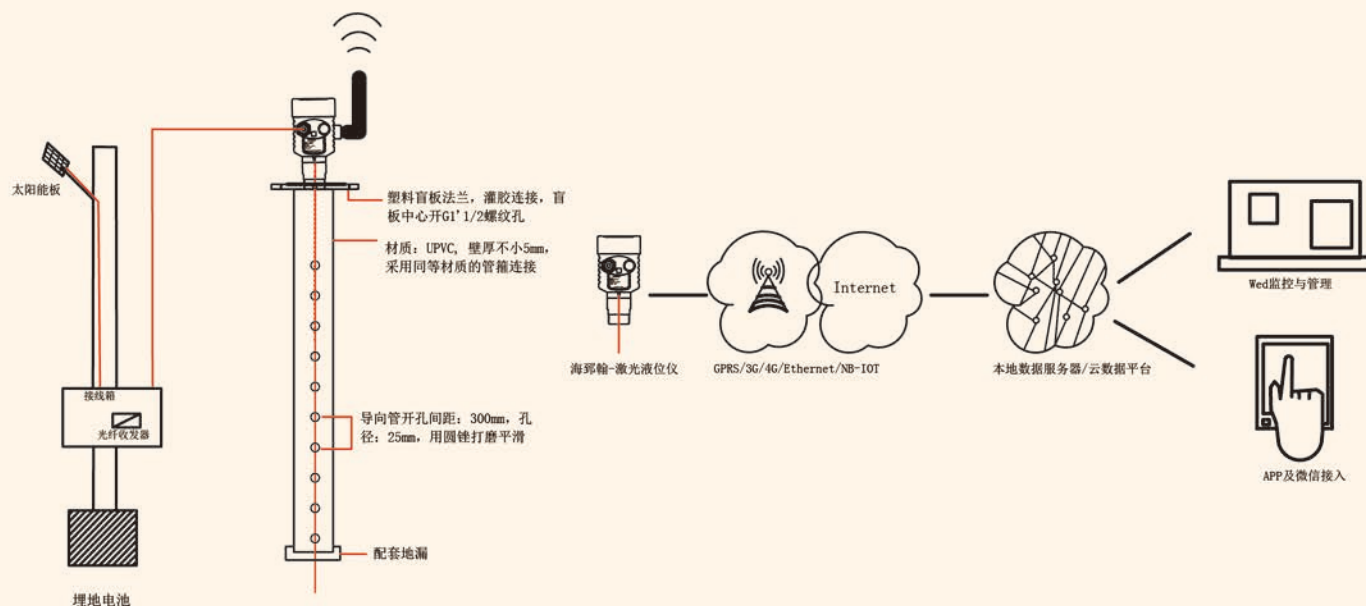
太阳能板

接线箱

光纤收发器

埋地电池

塑料盲板法兰，灌胶连接，盲板中心开G1'1/2螺纹孔

材质：UPVC，壁厚不小5mm，采用同等材质的管箍连接

导向管开孔间距：300mm，孔径：25mm，用圆锉打磨平滑

配套地漏

海郛翰-激光液位仪

Internet

GPRS/3G/4G/Ethernet/NB-IOT

本地数据服务器/云数据平台

Wed监控与管理

APP及微信接入